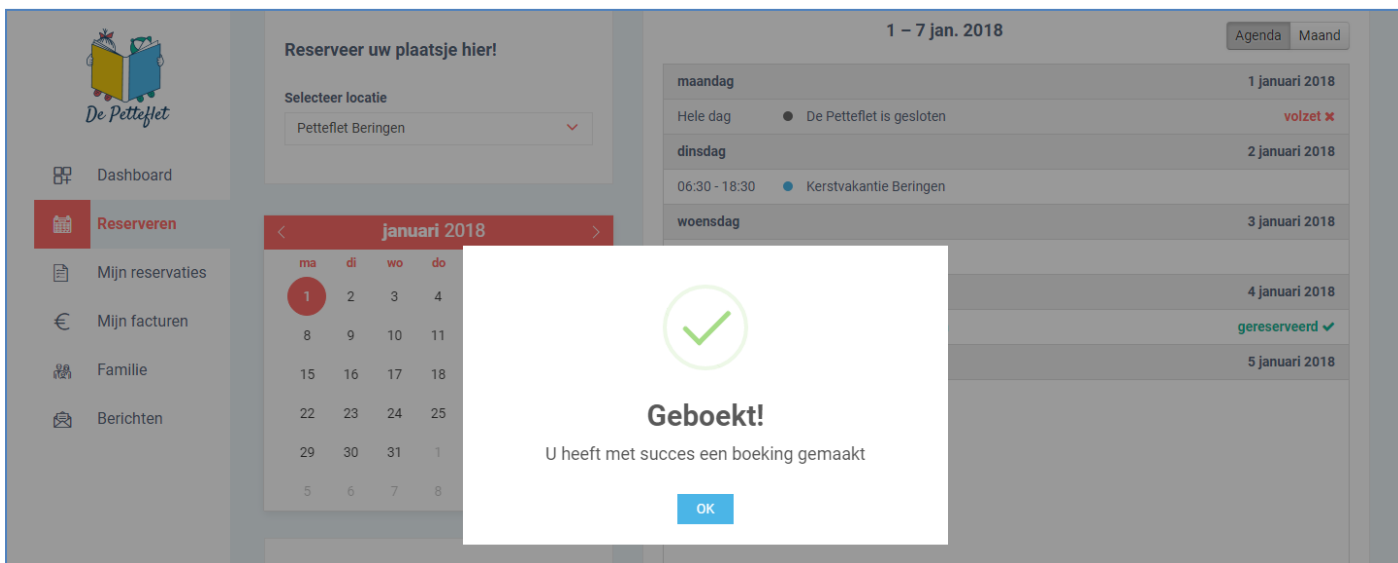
De Petteflet

Dashboard

Reserveren

Mijn reservaties

Mijn facturen

Familie

Berichten

Reserveer uw plaatsje hier!

Selecteer locatie

Petteflet Beringen

janauri 2018

| ma | di | wo | do |
|---|---|---|---|
| 1 | 2 | 3 | 4 |
| 8 | 9 | 10 | 11 |
| 15 | 16 | 17 | 18 |
| 22 | 23 | 24 | 25 |
| 29 | 30 | 31 | 1 |
| 5 | 6 | 7 | 8 |

1 – 7 jan. 2018

Agenda Maand

maandag 1 januari 2018

Hele dag De Petteflet is gesloten volzet ✖

dinsdag 2 januari 2018

06:30 - 18:30 Kerstvakantie Beringen

woensdag 3 januari 2018

4 januari 2018

gereserveerd ✔

5 januari 2018

Geboekt!

U heeft met succes een boeking gemaakt

OK